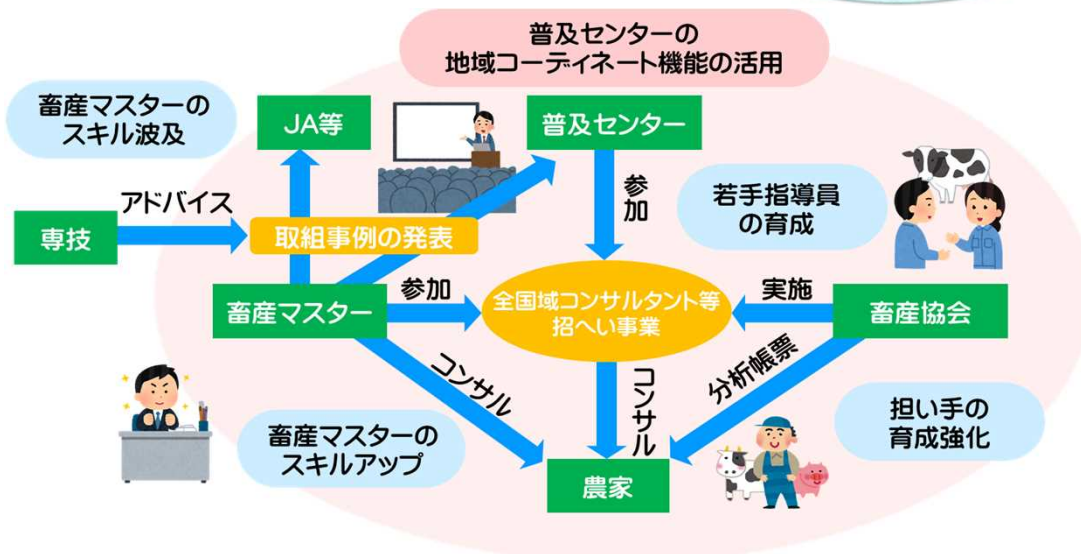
普及センターの
地域コーディネート機能の活用

畜産マスターの
スキル波及

JA等

普及センター

参加

若手指導員
の育成

アドバイス

専技

取組事例の発表

畜産マスター

参加

全国域コンサルタント等
招へい事業

実施

畜産協会

コンサル

コンサル

分析帳票

担い手の
育成強化

畜産マスターの
スキルアップ

農家